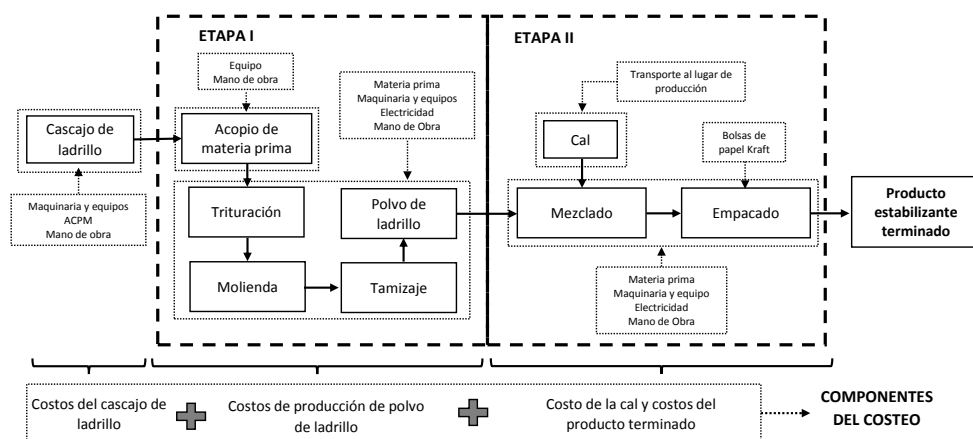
ETAPA I

ETAPA II

Equipo
Mano de obra

Cascajo de ladrillo

Maquinaria y equipos
ACPM
Mano de obra

Acopio de materia prima

Materia prima
Maquinaria y equipos
Electricidad
Mano de Obra

Trituración

Polvo de ladrillo

Molienda

Tamizaje

Transporte al lugar de producción

Cal

Bolsas de papel Kraft

Mezclado

Empacado

Materia prima
Maquinaria y equipo
Electricidad
Mano de Obra

Producto estabilizante terminado

Costos del cascajo de ladrillo

Costos de producción de polvo de ladrillo

Costo de la cal y costos del producto terminado

COMPONENTES DEL COSTEO